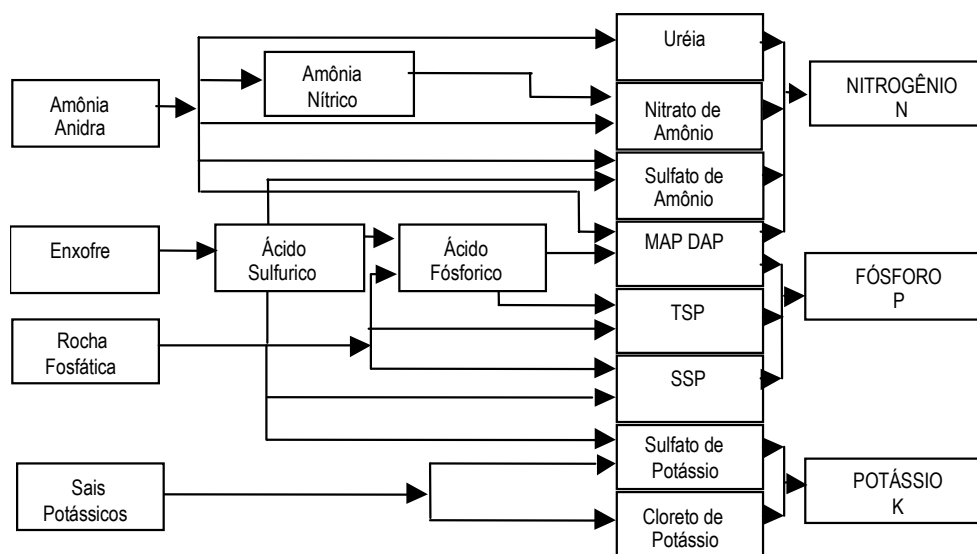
Amônia Anidra

Amônia Nítrico

Enxofre

Ácido Sulfurico

Ácido Fósforico

Rocha Fosfática

Sais Potássicos

Uréia

Nitrato de Amônio

Sulfato de Amônio

MAP DAP

TSP

SSP

Sulfato de Potássio

Cloreto de Potássio

NITROGÊNIO N

FÓSFORO P

POTÁSSIO K